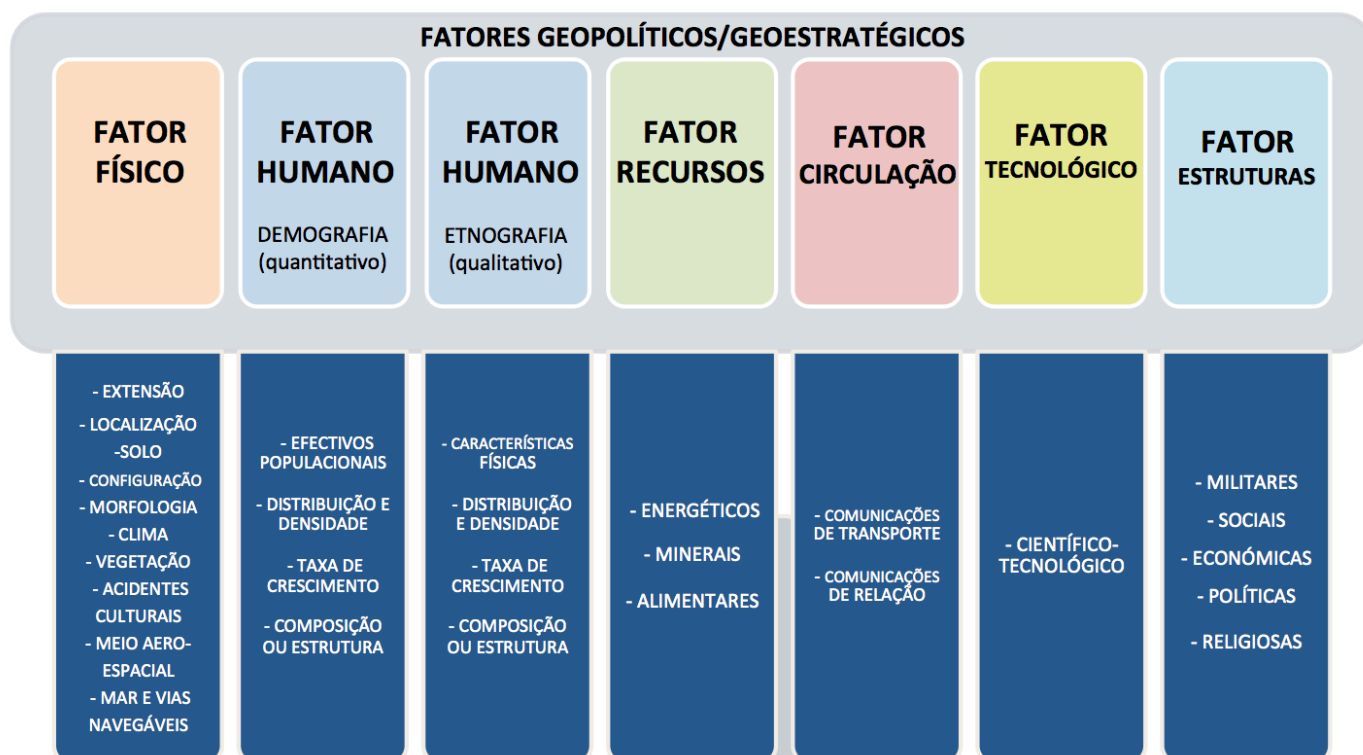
FATORES GEOPOLÍTICOS/GEOESTRATÉGICOS

FATOR FÍSICO

FATOR HUMANO
DEMOGRAFIA (quantitativo)

FATOR HUMANO
ETNOGRAFIA (qualitativo)

FATOR RECURSOS

FATOR CIRCULAÇÃO

FATOR TECNOLÓGICO

FATOR ESTRUTURAS

- EXTENSÃO
- LOCALIZAÇÃO
-SOLO
- CONFIGURAÇÃO
- MORFOLOGIA
- CLIMA
- VEGETAÇÃO
- ACIDENTES CULTURAIS
- MEIO AERO-ESPACIAL
- MAR E VIAS NAVEGÁVEIS

- EFECTIVOS POPULACIONAIS
- DISTRIBUIÇÃO E DENSIDADE
- TAXA DE CRESCIMENTO
- COMPOSIÇÃO OU ESTRUTURA

- CARACTERÍSTICAS FÍSICAS
- DISTRIBUIÇÃO E DENSIDADE
- TAXA DE CRESCIMENTO
- COMPOSIÇÃO OU ESTRUTURA

- ENERGÉTICOS
- MINERAIS
- ALIMENTARES

- COMUNICAÇÕES DE TRANSPORTE
- COMUNICAÇÕES DE RELAÇÃO

- CIENTÍFICO-TECNOLÓGICO

- MILITARES
- SOCIAIS
- ECONÓMICAS
- POLÍTICAS
- RELIGIOSAS